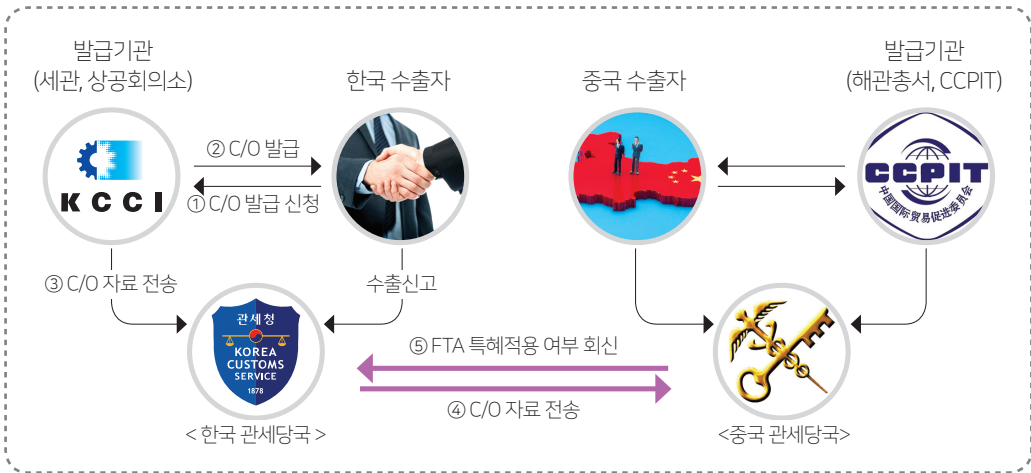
발급기관
(세관, 상공회의소)

한국 수출자

중국 수출자

발급기관
(해관총서, CCPIT)

KCCI

② C/O 발급

① C/O 발급 신청

CCPIT
中国国际贸易促进委员会

③ C/O 자료 전송

수출신고

관세청
KOREA CUSTOMS SERVICE
1878

⑤ FTA 특혜적용 여부 회신

④ C/O 자료 전송

< 한국 관세당국 >

<중국 관세당국>